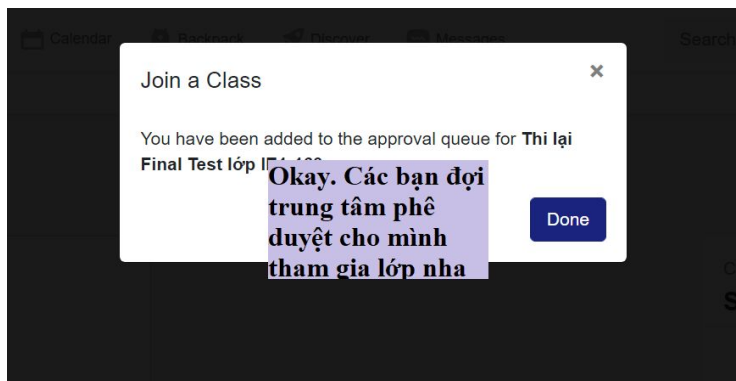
Calendar Backpack Discover Messages Search

Join a Class

×

You have been added to the approval queue for **Thi lại Final Test lớp I**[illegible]

Okay. Các bạn đợi trung tâm phê duyệt cho mình tham gia lớp nha

Done

S